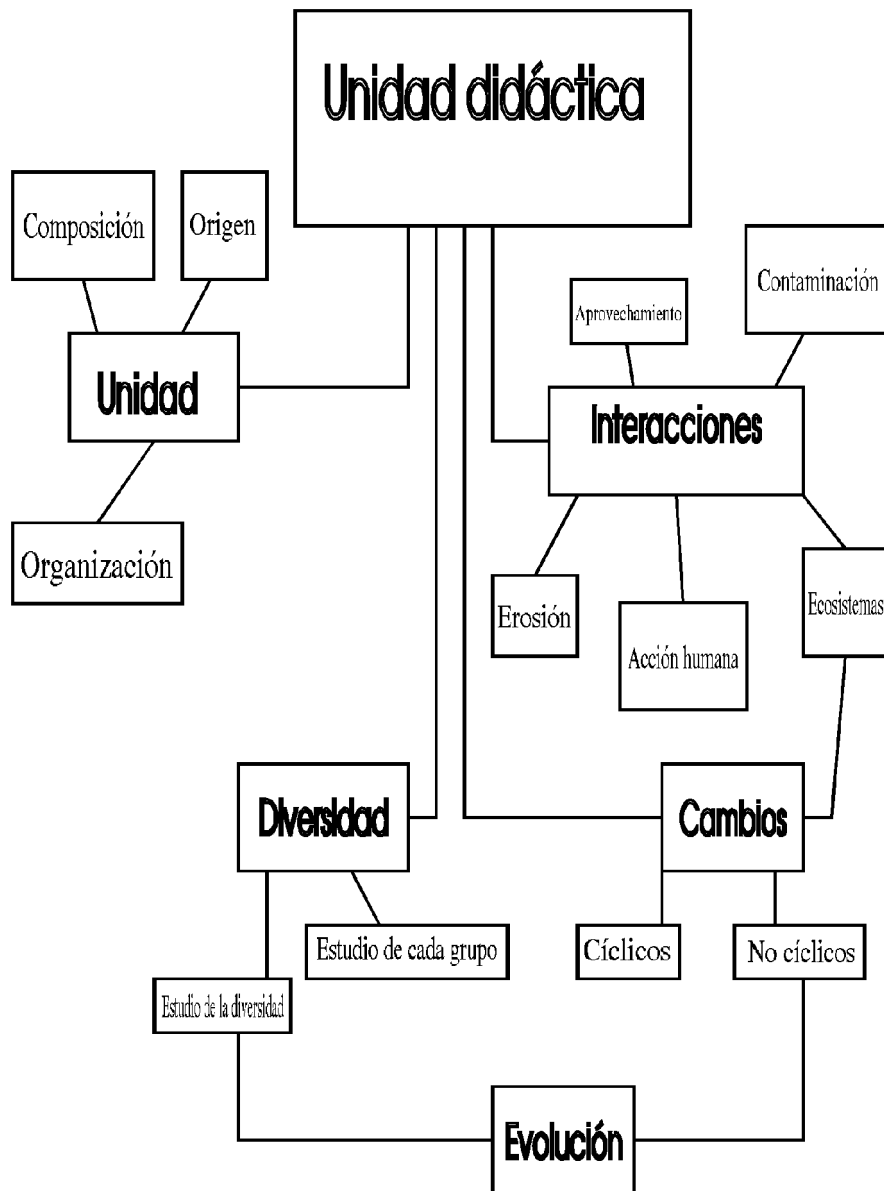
Unidad didáctica

Composición

Origen

Unidad

Organización

Aprovechamiento

Contaminación

Interacciones

Erosión

Acción humana

Ecosistemas

Diversidad

Cambios

Estudio de cada grupo

Cíclicos

No cíclicos

Estudio de la diversidad

Evolución